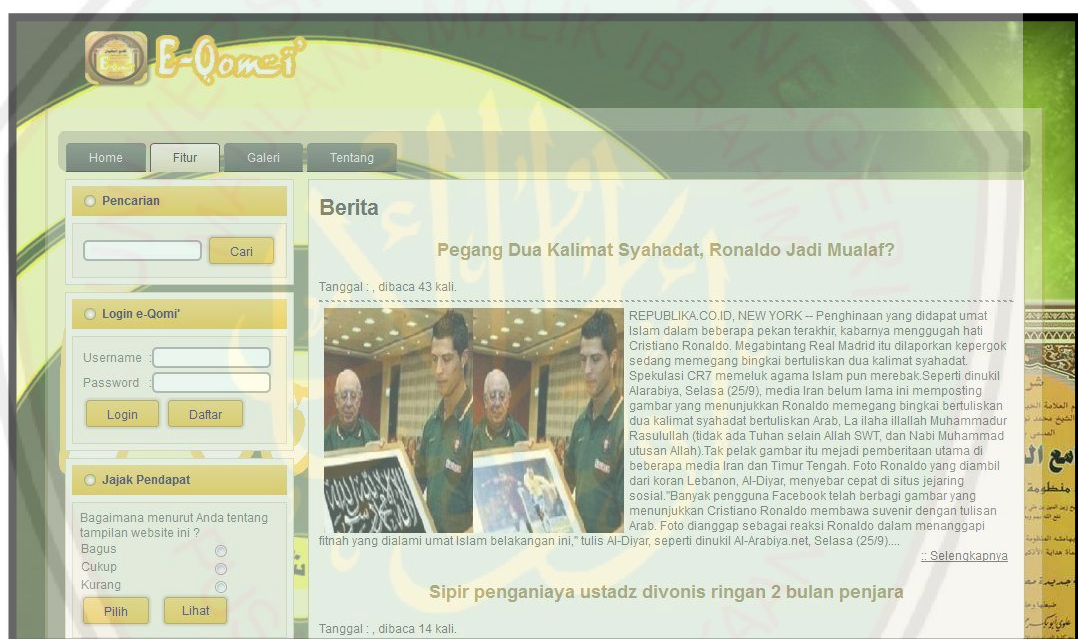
E-Qomei'

Home
Fitur
Galeri
Tentang

Pencarian

Cari

Login e-Qomi'

Username :
Password :

Login
Daftar

Jajak Pendapat

Bagaimana menurut Anda tentang tampilan website ini ?
Bagus
Cukup
Kurang

Pilih
Lihat

Berita

Pegang Dua Kalimat Syahadat, Ronaldo Jadi Mualaf?

Tanggal : , dibaca 43 kali.

REPUBLIKA.CO.ID, NEW YORK -- Penghinaan yang didapat umat Islam dalam beberapa pekan terakhir, kabarnya menggugah hati Cristiano Ronaldo. Megabintang Real Madrid itu dilaporkan kepergok sedang memegang bingkai bertuliskan dua kalimat syahadat. Spekulasi CR7 memeluk agama Islam pun merebak.Seperti dinukil Alarabiya, Selasa (25/9), media Iran belum lama ini memposting gambar yang menunjukkan Ronaldo memegang bingkai bertuliskan dua kalimat syahadat bertuliskan Arab, La ilaha illallah Muhammadur Rasulullah (tidak ada Tuhan selain Allah SWT, dan Nabi Muhammad utusan Allah).Tak pelak gambar itu mejadi pemberitaan utama di beberapa media Iran dan Timur Tengah. Foto Ronaldo yang diambil dari koran Lebanon, Al-Diyar, menyebar cepat di situs jejaring sosial."Banyak pengguna Facebook telah berbagi gambar yang menunjukkan Cristiano Ronaldo membawa suvenir dengan tulisan Arab. Foto dianggap sebagai reaksi Ronaldo dalam menanggapi fitnah yang dialami umat Islam belakangan ini," tulis Al-Diyar, seperti dinukil Al-Arabiya.net, Selasa (25/9)....

:: Selengkapnya

Sipir penganiaya ustadz divonis ringan 2 bulan penjara

Tanggal : , dibaca 14 kali.